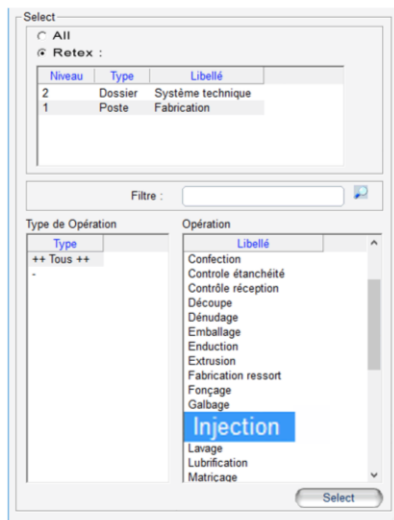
Select

All

Retex :

| Niveau | Type | Libellé |
|---|---|---|
| 2 | Dossier | Système technique |
| 1 | Poste | Fabrication |

Filtre :

Type de Opération

| Type |
|---|
| ++ Tous ++ |
| - |

Opération

| Libellé |
|---|
| Confection |
| Controle étanchéité |
| Contrôle réception |
| Découpe |
| Dénudage |
| Emballage |
| Enduction |
| Extrusion |
| Fabrication ressort |
| Fonçage |
| Galbage |
| Injection |
| Lavage |
| Lubrification |
| Matricage |

Select